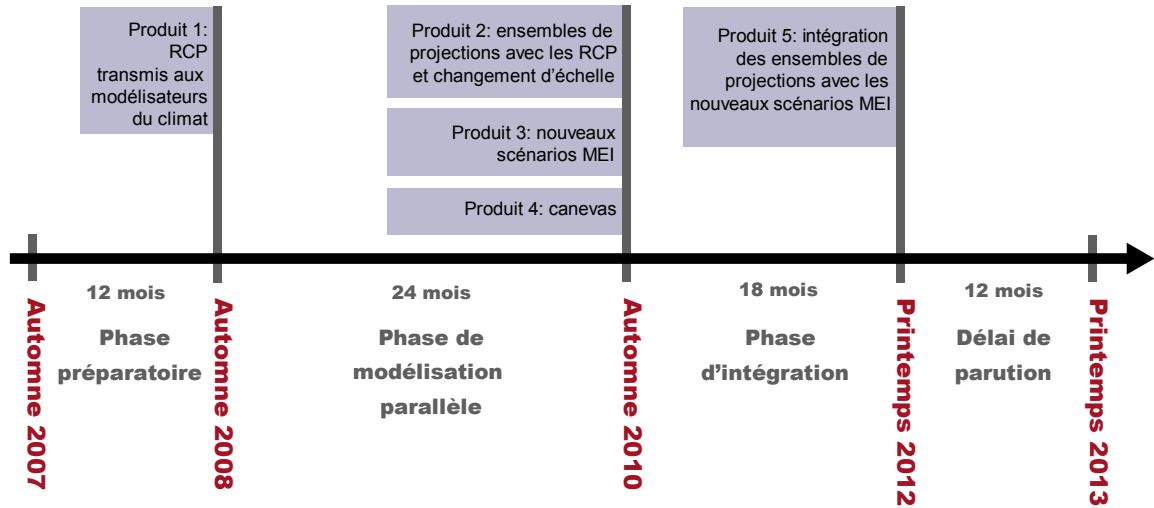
Produit 1: RCP transmis aux modélisateurs du climat

Produit 2: ensembles de projections avec les RCP et changement d'échelle

Produit 3: nouveaux scénarios MEI

Produit 4: canevas

Produit 5: intégration des ensembles de projections avec les nouveaux scénarios MEI

Automne 2007

12 mois

Phase préparatoire

Automne 2008

24 mois

Phase de modélisation parallèle

Automne 2010

18 mois

Phase d'intégration

Printemps 2012

12 mois

Délai de parution

Printemps 2013